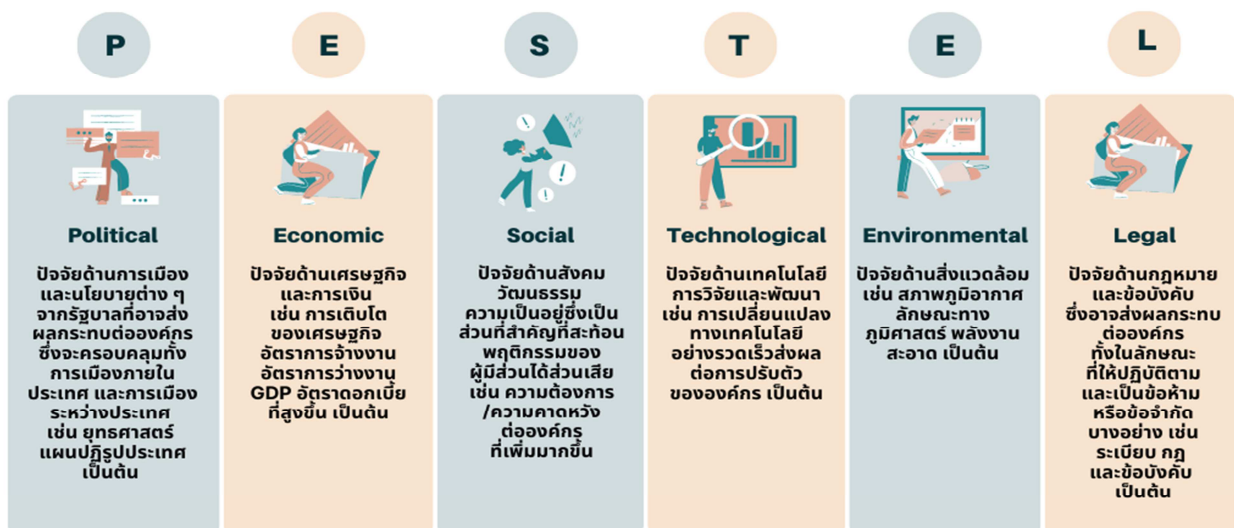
P

E

S

T

E

L

Political

ปัจจัยด้านการเมือง และนโยบายต่าง ๆ จากรัฐบาลที่อาจส่งผลกระทบต่อองค์กร ซึ่งจะครอบคลุมทั้งการเมืองภายในประเทศ และการเมืองระหว่างประเทศ เช่น ยุทธศาสตร์ แผนปฏิรูปประเทศ เป็นต้น

Economic

ปัจจัยด้านเศรษฐกิจ และการเงิน เช่น การเติบโตของเศรษฐกิจ อัตราการจ้างงาน อัตราการว่างงาน GDP อัตราดอกเบี้ยที่สูงขึ้น เป็นต้น

Social

ปัจจัยด้านสังคม วัฒนธรรม ความเป็นอยู่ซึ่งเป็นส่วนที่สำคัญที่สะท้อนพฤติกรรมของผู้มีส่วนได้ส่วนเสีย เช่น ความต้องการ /ความคาดหวังต่อองค์กร ที่เพิ่มมากขึ้น

Technological

ปัจจัยด้านเทคโนโลยี การวิจัยและพัฒนา เช่น การเปลี่ยนแปลงทางเทคโนโลยี อย่างรวดเร็วส่งผลต่อการปรับตัวขององค์กร เป็นต้น

Environmental

ปัจจัยด้านสิ่งแวดล้อม เช่น สภาพภูมิอากาศ ลักษณะทางภูมิศาสตร์ พลังงานสะอาด เป็นต้น

Legal

ปัจจัยด้านกฎหมาย และข้อบังคับ ซึ่งอาจส่งผลกระทบต่อองค์กร ทั้งในลักษณะที่ให้ปฏิบัติตาม และเป็นข้อห้าม หรือข้อจำกัดบางอย่าง เช่น ระเบียบ กฎ และข้อบังคับ เป็นต้น